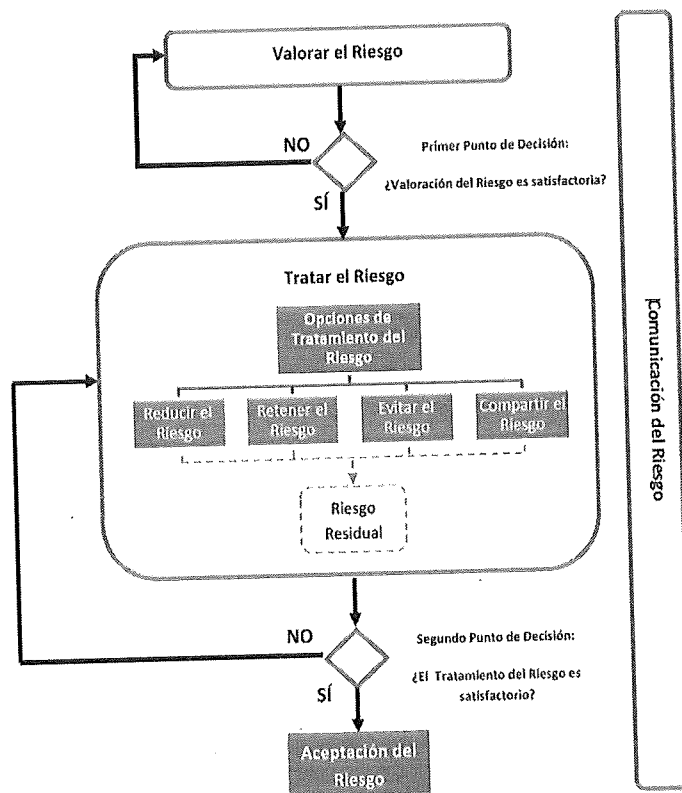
Valorar el Riesgo

NO

Primer Punto de Decisión:

¿Valoración del Riesgo es satisfactoria?

SÍ

Tratar el Riesgo

Opciones de Tratamiento del Riesgo

Reducir el Riesgo

Retener el Riesgo

Evitar el Riesgo

Compartir el Riesgo

Riesgo Residual

NO

Segundo Punto de Decisión:

¿El Tratamiento del Riesgo es satisfactorio?

SÍ

Aceptación del Riesgo

Comunicación del Riesgo